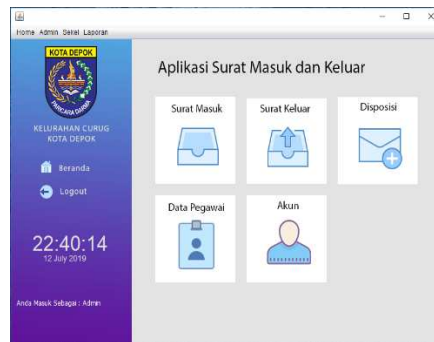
Home Admin Sekel Laporan

KOTA DEPOK

KELURAHAN CURUG
KOTA DEPOK

Beranda

Logout

22:40:14
12 July 2019

Anda Masuk Sebagai : Admin

Aplikasi Surat Masuk dan Keluar

Surat Masuk

Surat Keluar

Disposisi

Data Pegawai

Akun